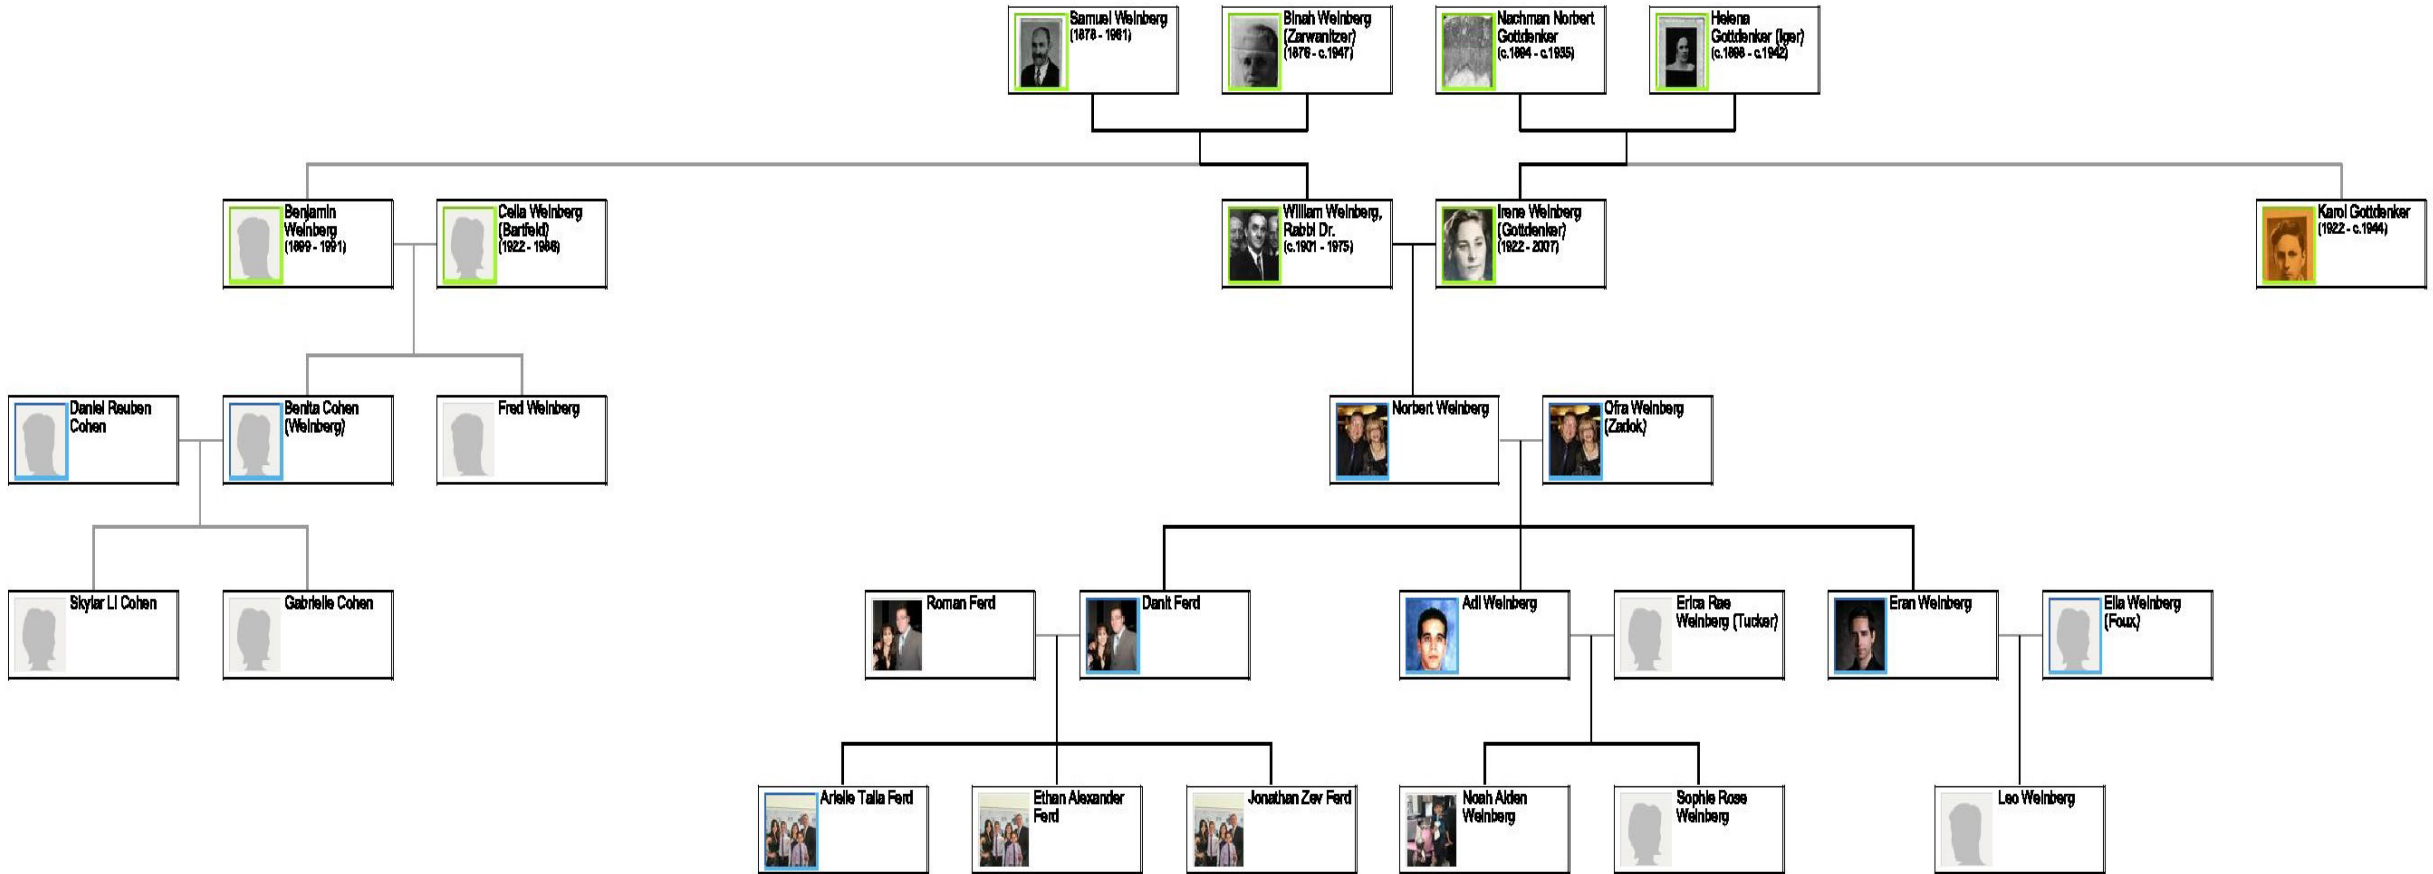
Samuel Weinberg (1878 - 1961)

Binah Weinberg (Zarwanitzer) (1876 - c.1947)

Nachman Norbert Gottdenker (c.1894 - c.1935)

Helena Gottdenker (Iger) (c.1898 - c.1942)

Benjamin Weinberg (1899 - 1991)

Celia Weinberg (Bartfeld) (1922 - 1986)

William Weinberg, Rabbi Dr. (c.1901 - 1975)

Irene Weinberg (Gottdenker) (1922 - 2007)

Karol Gottdenker (1922 - c.1944)

Daniel Reuben Cohen

Benita Cohen (Weinberg)

Fred Weinberg

Norbert Weinberg

Ofra Weinberg (Zadok)

Skylar Li Cohen

Gabrielle Cohen

Roman Ferd

Danit Ferd

Adi Weinberg

Erica Rae Weinberg (Tucker)

Eran Weinberg

Ella Weinberg (Foux)

Arielle Talia Ferd

Ethan Alexander Ferd

Jonathan Zev Ferd

Noah Alden Weinberg

Sophie Rose Weinberg

Leo Weinberg